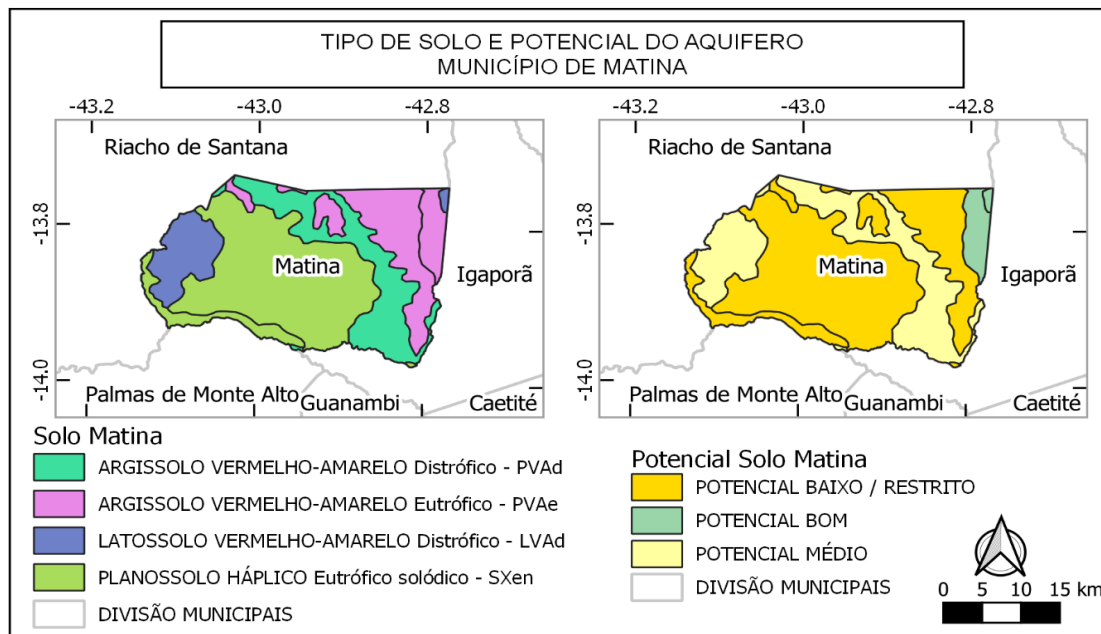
TIPO DE SOLO E POTENCIAL DO AQUIFERO
MUNICÍPIO DE MATINA

-43.2 -43.0 -42.8

Riacho de Santana

-13.8

Matina

Igaporã

-14.0

Palmas de Monte Alto

Guanambi

Caetité

-43.2 -43.0 -42.8

Riacho de Santana

-13.8

Matina

Igaporã

-14.0

Palmas de Monte Alto

Guanambi

Caetité

Solo Matina

ARGISSOLO VERMELHO-AMARELO Distrófico - PVAd

ARGISSOLO VERMELHO-AMARELO Eutrófico - PVAe

LATOSSOLO VERMELHO-AMARELO Distrófico - LVAd

PLANOSSOLO HÁPLICO Eutrófico solódico - SXen

DIVISÃO MUNICIPAIS

Potencial Solo Matina

POTENCIAL BAIXO / RESTRITO

POTENCIAL BOM

POTENCIAL MÉDIO

DIVISÃO MUNICIPAIS

0 5 10 15 km